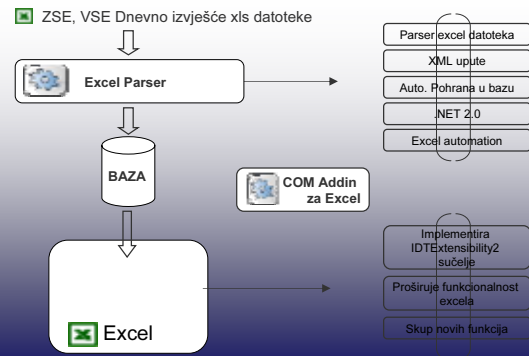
ZSE, VSE Dnevno izvješće xls datoteke

Excel Parser

BAZA

COM Addin za Excel

Excel

Parser excel datoteka

XML upute

Auto. Pohrana u bazu

.NET 2.0

Excel automation

Implementira IDTExtensibility2 sučelje

Proširuje funkcionalnost excela

Skup novih funkcija